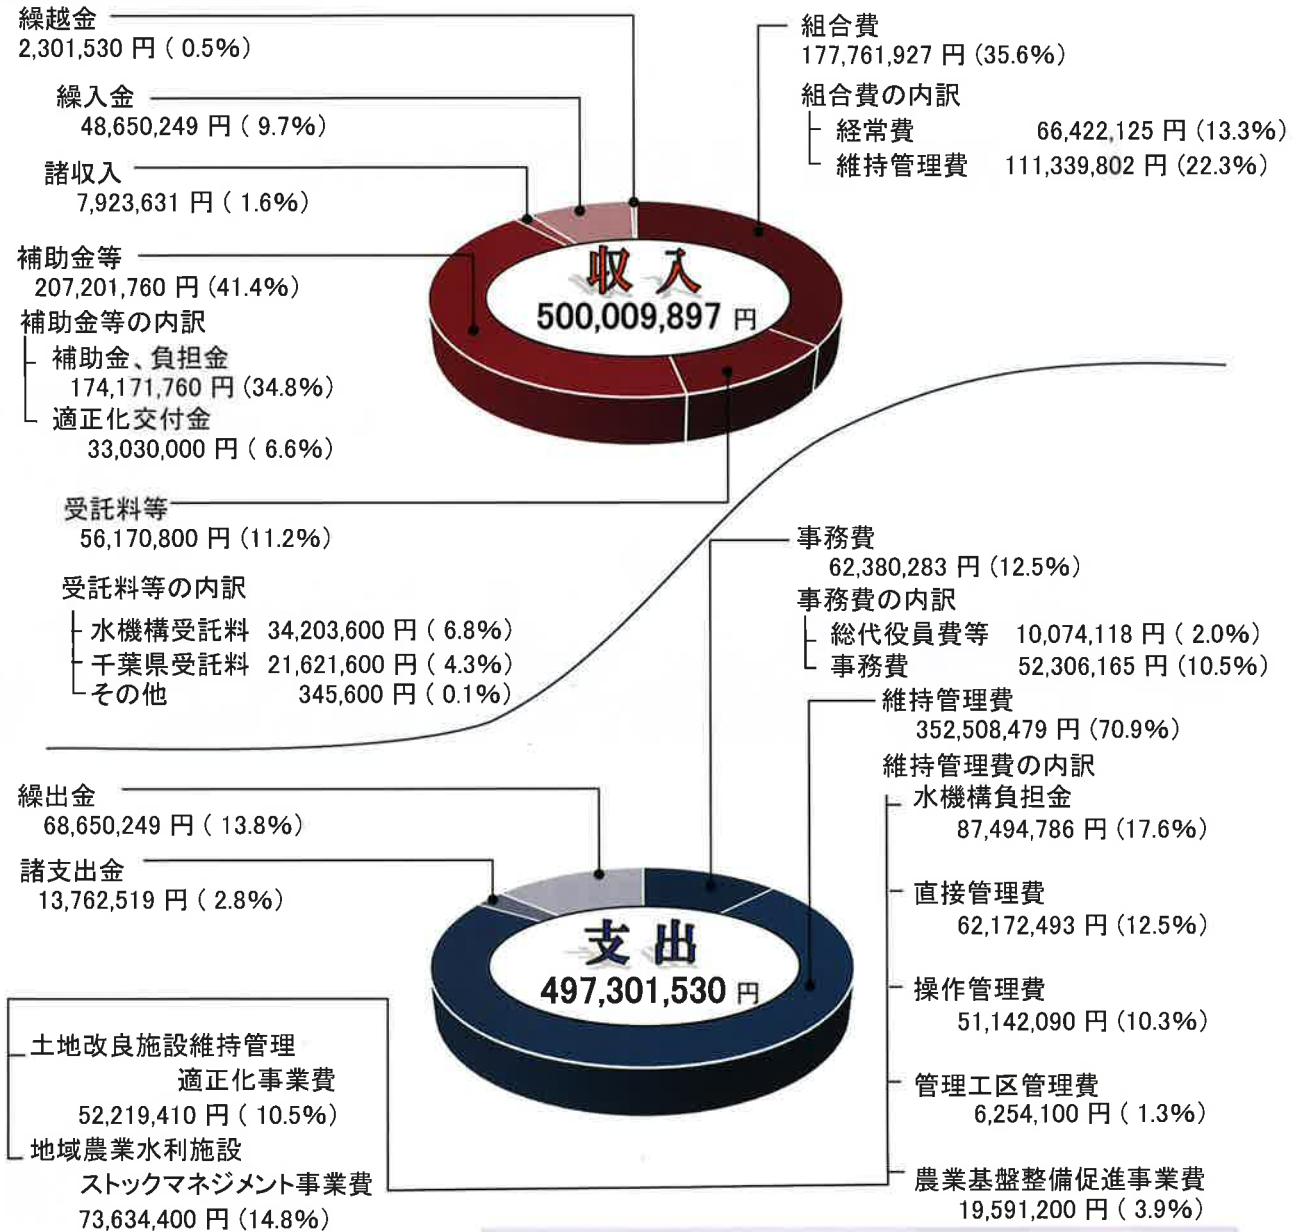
繰越金
2,301,530 円 ( 0.5%)

繰入金
48,650,249 円 ( 9.7%)

諸収入
7,923,631 円 ( 1.6%)

補助金等
207,201,760 円 (41.4%)
補助金等の内訳
補助金、負担金
174,171,760 円 (34.8%)
適正化交付金
33,030,000 円 ( 6.6%)

組合費
177,761,927 円 (35.6%)
組合費の内訳
経常費 66,422,125 円 (13.3%)
維持管理費 111,339,802 円 (22.3%)

収入
500,009,897 円

受託料等
56,170,800 円 (11.2%)
受託料等の内訳
水機構受託料 34,203,600 円 ( 6.8%)
千葉県受託料 21,621,600 円 ( 4.3%)
その他 345,600 円 ( 0.1%)

事務費
62,380,283 円 (12.5%)
事務費の内訳
総代役員費等 10,074,118 円 ( 2.0%)
事務費 52,306,165 円 (10.5%)

維持管理費
352,508,479 円 (70.9%)
維持管理費の内訳
水機構負担金
87,494,786 円 (17.6%)
直接管理費
62,172,493 円 (12.5%)
操作管理費
51,142,090 円 (10.3%)
管理工区管理費
6,254,100 円 ( 1.3%)
農業基盤整備促進事業費
19,591,200 円 ( 3.9%)

繰出金
68,650,249 円 ( 13.8%)

諸支出金
13,762,519 円 ( 2.8%)

支出
497,301,530 円

土地改良施設維持管理
適正化事業費
52,219,410 円 ( 10.5%)
地域農業水利施設
ストックマネジメント事業費
73,634,400 円 (14.8%)